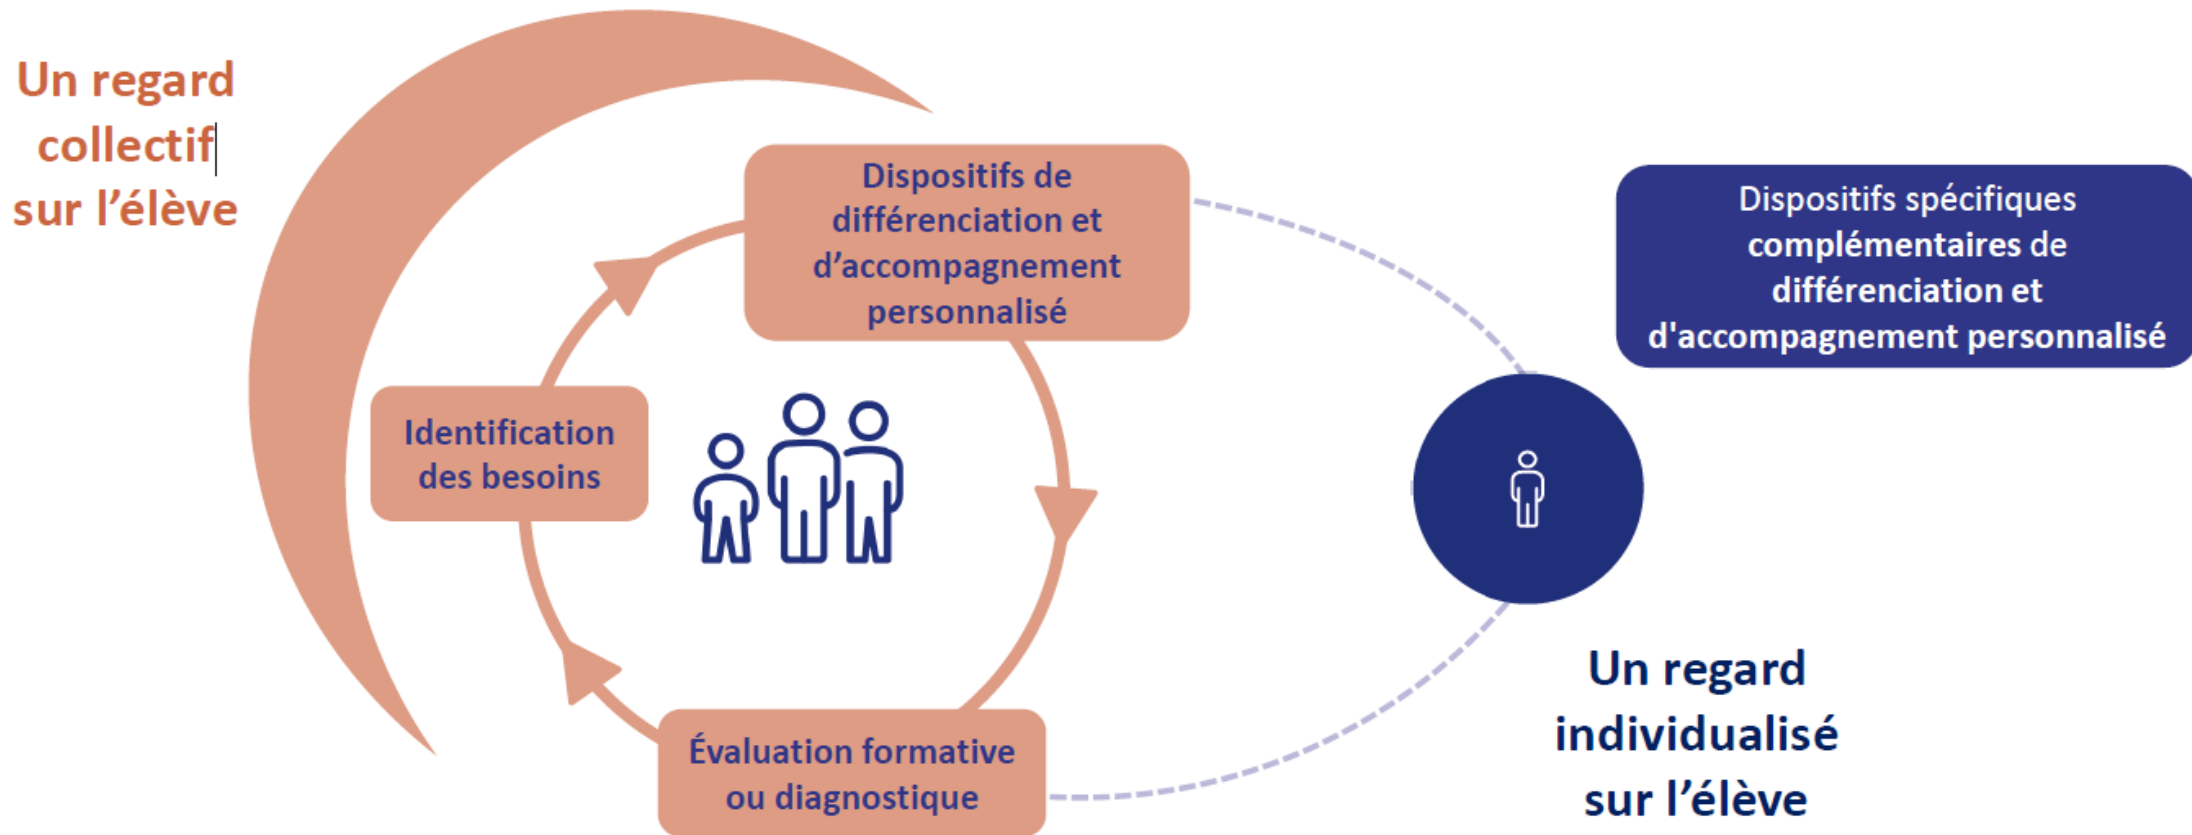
Un regard collectif sur l’élève

Dispositifs de différenciation et d’accompagnement personnalisé

Identification des besoins

Évaluation formative ou diagnostique

Dispositifs spécifiques complémentaires de différenciation et d'accompagnement personnalisé

Un regard individualisé sur l’élève